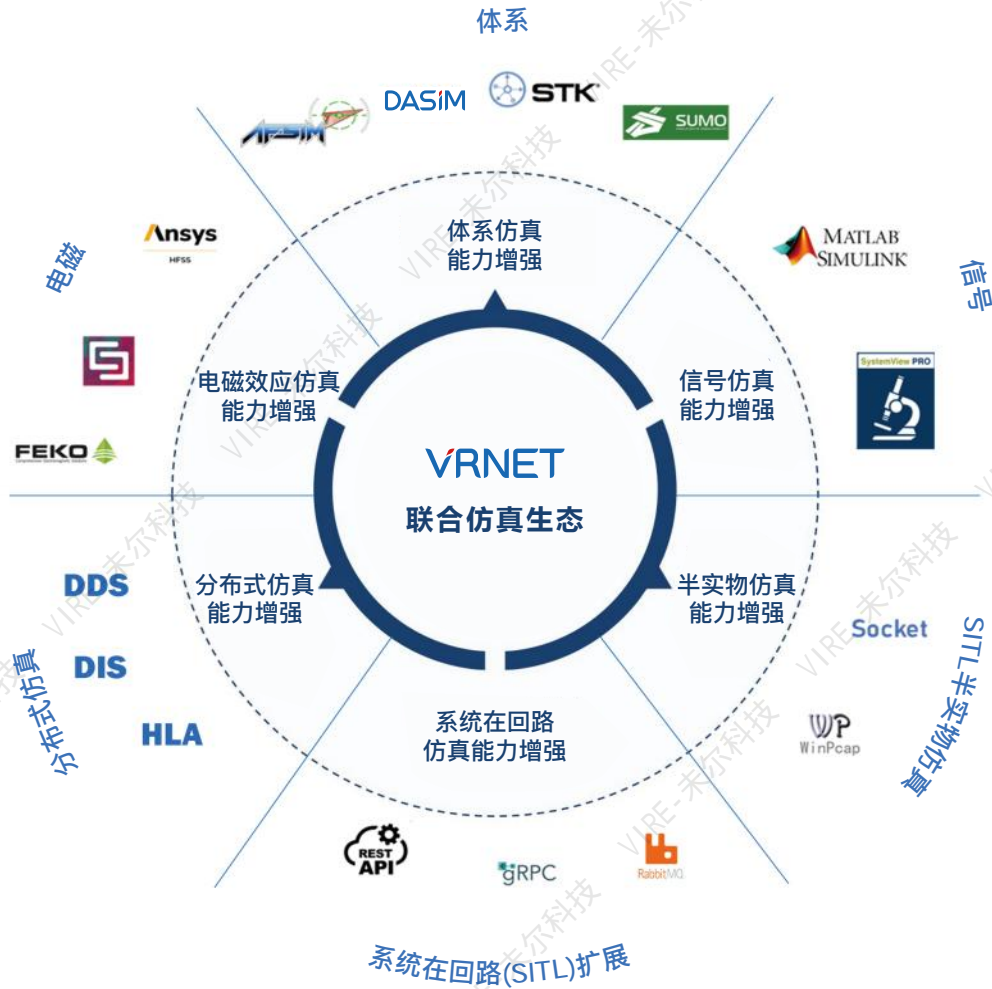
体系

DASIM
STK
SUMO
AFSIM

体系仿真能力增强

电磁

Ansys
HFSS

FEKO

MATLAB SIMULINK

信号

SystemView PRO

电磁效应仿真能力增强

信号仿真能力增强

VRNET
联合仿真生态

分布式仿真能力增强

半实物仿真能力增强

DDS
DIS
HLA

分布式仿真

Socket
WinPcap

SITL半实物仿真

系统在回路仿真能力增强

REST API
gRPC
RabbitMQ

系统在回路(SITL)扩展

VIRE-未尔科技
VIRE-未尔科技
VIRE-未尔科技
VIRE-未尔科技
VIRE-未尔科技